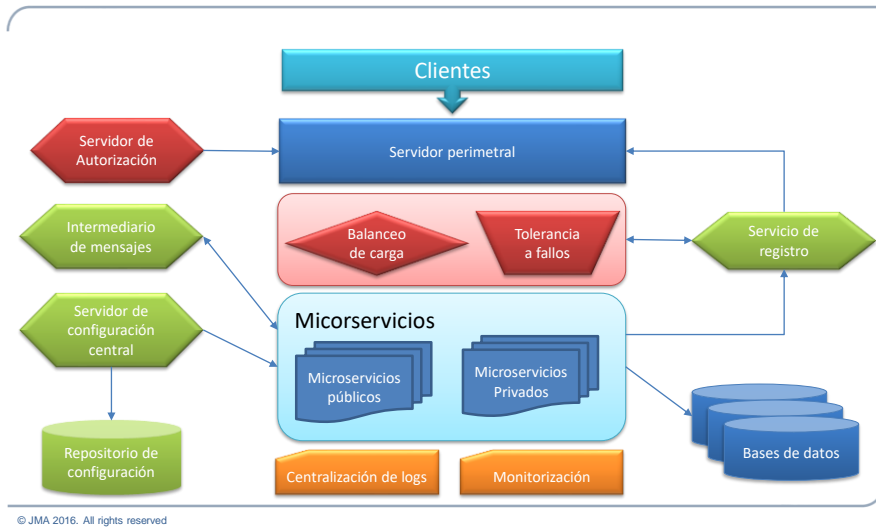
Clientes

Servidor de Autorización

Servidor perimetral

Intermediario de mensajes

Balanceo de carga

Tolerancia a fallos

Servicio de registro

Servidor de configuración central

Micorservicios

Microservicios públicos

Microservicios Privados

Repositorio de configuración

Bases de datos

Centralización de logs

Monitorización

© JMA 2016. All rights reserved